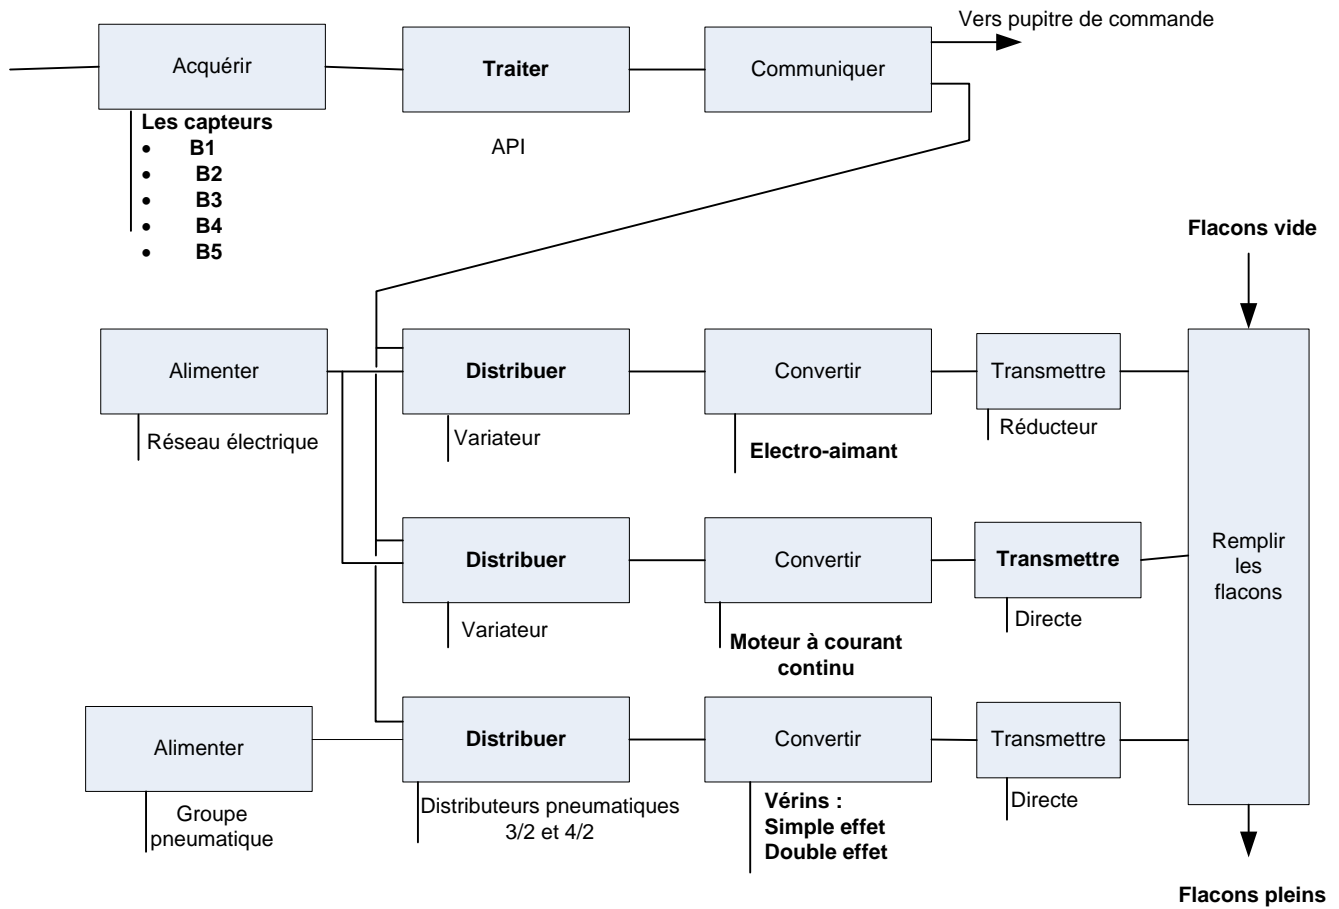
Acquérir

Traiter

Communiquer

Vers pupitre de commande

Les capteurs
- B1
- B2
- B3
- B4
- B5

API

Flacons vide

Alimenter

Réseau électrique

Distribuer

Variateur

Convertir

Electro-aimant

Transmettre

Réducteur

Distribuer

Variateur

Convertir

Moteur à courant continu

Transmettre

Directe

Remplir les flacons

Alimenter

Groupe pneumatique

Distribuer

Distributeurs pneumatiques 3/2 et 4/2

Convertir

Vérins :
Simple effet
Double effet

Transmettre

Directe

Flacons pleins